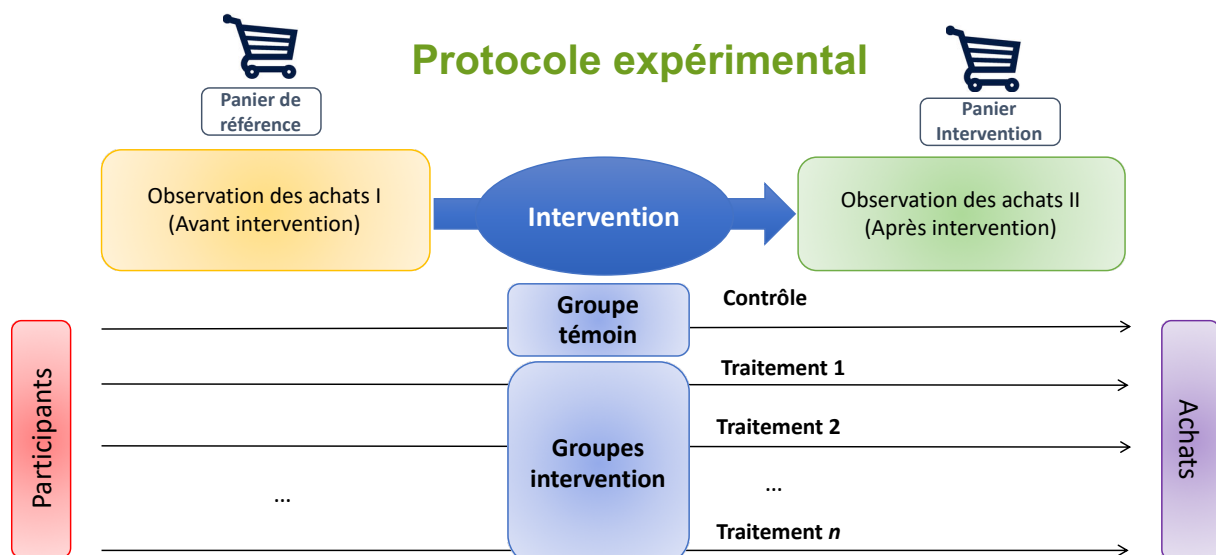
Panier de référence

Protocole expérimental

Panier Intervention

Observation des achats I
(Avant intervention)

Intervention

Observation des achats II
(Après intervention)

Participants

Groupe témoin

Contrôle

Traitement 1

Groupes intervention

Traitement 2

...

...

Traitement *n*

Achats